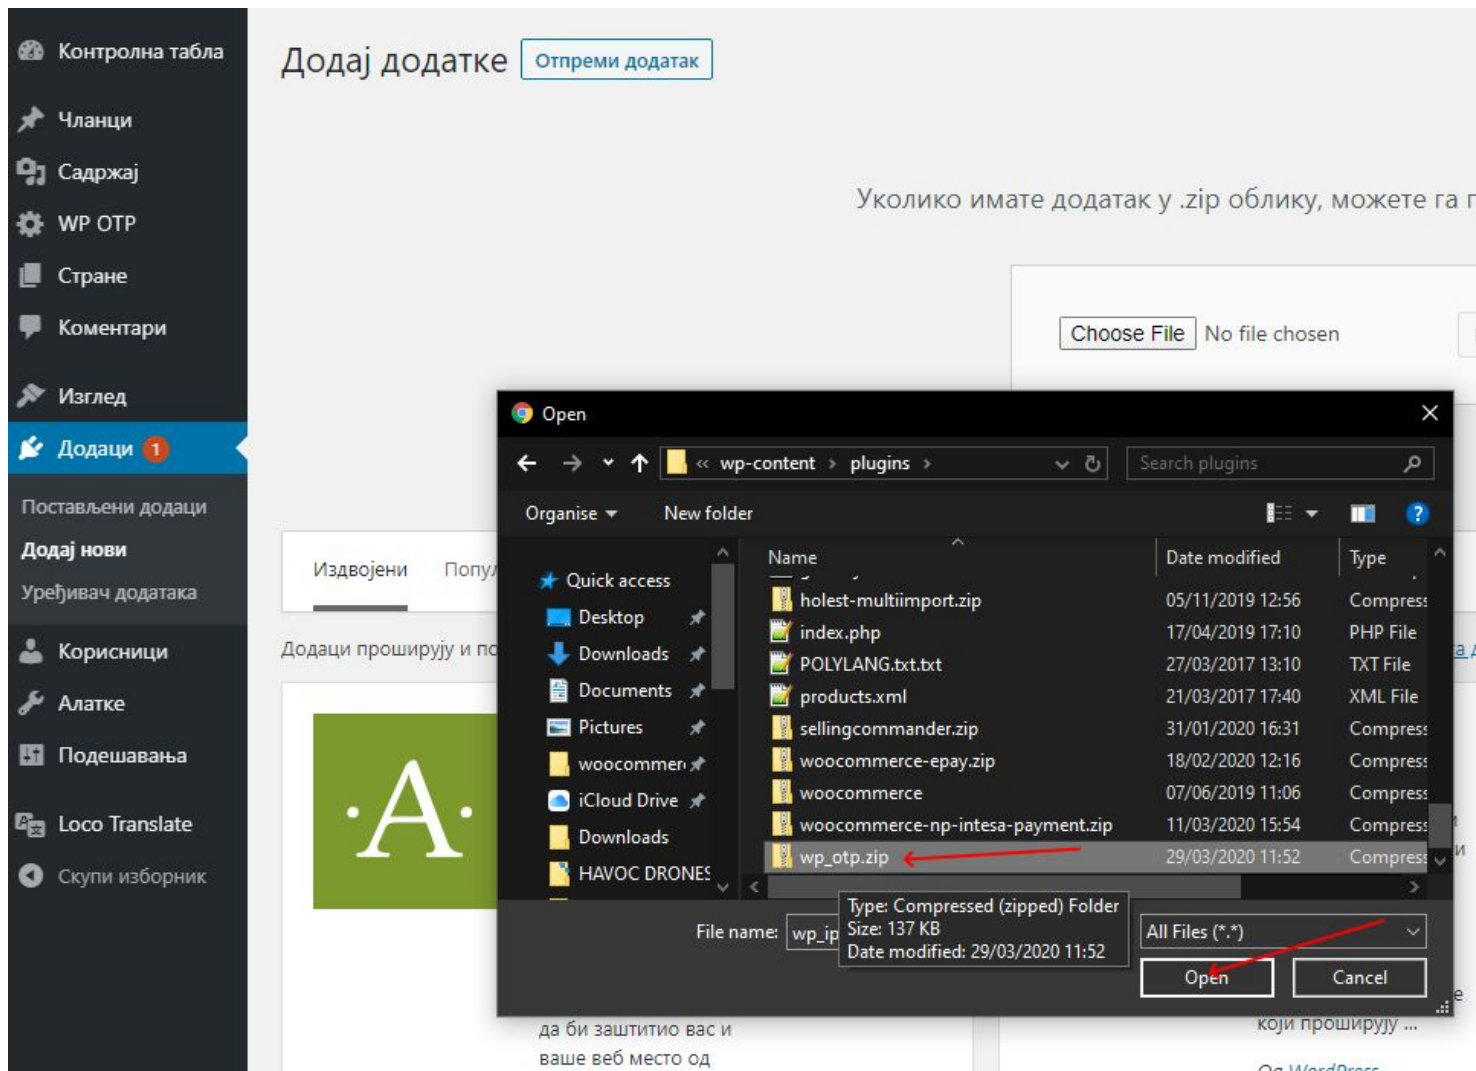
Контролна табла
Чланци
Садржај
WP OTP
Стране
Коментари
Изглед
Додаци 1
Постављени додаци
Додај нови
Уређивач додатака
Корисници
Алатке
Подешавања
Loco Translate
Скупи изборник

Додај додатке Отпреми додатак

Уколико имате додатак у .zip облику, можете га п

Choose File No file chosen

Издвојени Попу

Додаци проширују и по

да би заштитио вас и ваше веб место од

који проширују ...

Open

« wp-content › plugins ›

Search plugins

Organise ▾ New folder

Quick access
Desktop
Downloads
Documents
Pictures
woocommer
iCloud Drive
Downloads
HAVOC DRONES

| Name | Date modified | Type |
|---|---|---|
| holest-multiimport.zip | 05/11/2019 12:56 | Compress |
| index.php | 17/04/2019 17:10 | PHP File |
| POLYLANG.txt.txt | 27/03/2017 13:10 | TXT File |
| products.xml | 21/03/2017 17:40 | XML File |
| sellingcommander.zip | 31/01/2020 16:31 | Compress |
| woocommerce-epay.zip | 18/02/2020 12:16 | Compress |
| woocommerce | 07/06/2019 11:06 | Compress |
| woocommerce-np-intesa-payment.zip | 11/03/2020 15:54 | Compress |
| wp_otp.zip | 29/03/2020 11:52 | Compress |

File name: wp_ip

Type: Compressed (zipped) Folder
Size: 137 KB
Date modified: 29/03/2020 11:52

All Files (*.*)

Open Cancel